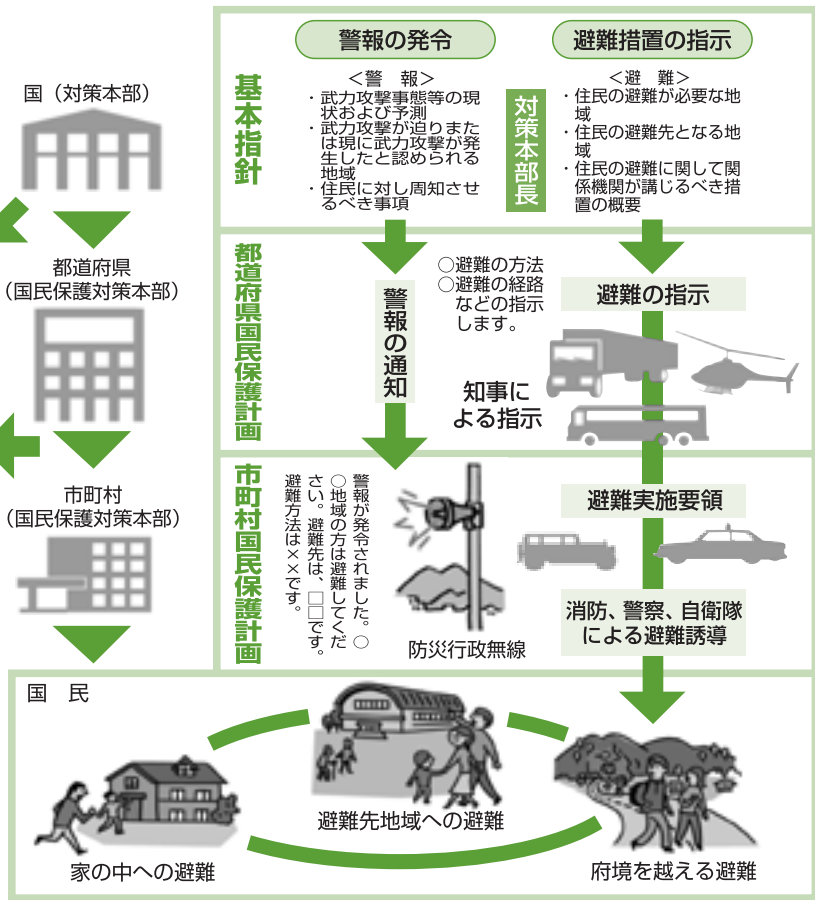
国（対策本部）

都道府県
（国民保護対策本部）

市町村
（国民保護対策本部）

基本指針

警報の発令

＜警　報＞
・武力攻撃事態等の現状および予測
・武力攻撃が迫りまたは現に武力攻撃が発生したと認められる地域
・住民に対し周知させるべき事項

対策本部長

避難措置の指示

＜避　難＞
・住民の避難が必要な地域
・住民の避難先となる地域
・住民の避難に関して関係機関が講じるべき措置の概要

都道府県国民保護計画

警報の通知

○避難の方法
○避難の経路
などの指示します。

避難の指示

知事による指示

市町村国民保護計画

警報が発令されました。○○地域の方は避難してください。避難先は、□□です。避難方法は××です。

防災行政無線

避難実施要領

消防、警察、自衛隊による避難誘導

国　民

家の中への避難

避難先地域への避難

府境を越える避難